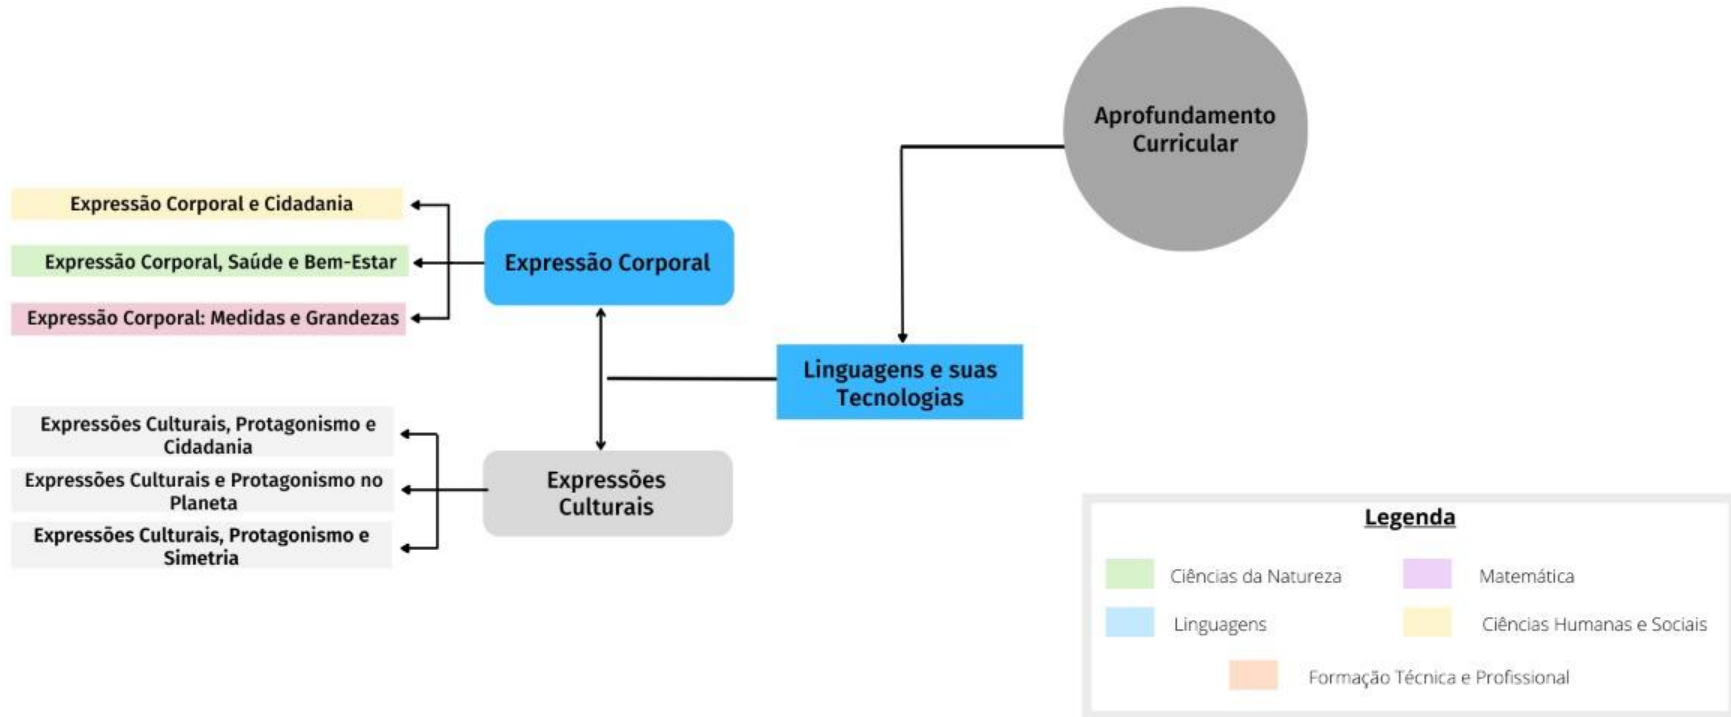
Aprofundamento Curricular

Linguagens e suas Tecnologias

Expressão Corporal

Expressão Corporal e Cidadania

Expressão Corporal, Saúde e Bem-Estar

Expressão Corporal: Medidas e Grandezas

Expressões Culturais

Expressões Culturais, Protagonismo e Cidadania

Expressões Culturais e Protagonismo no Planeta

Expressões Culturais, Protagonismo e Simetria

Legenda

Ciências da Natureza

Matemática

Linguagens

Ciências Humanas e Sociais

Formação Técnica e Profissional